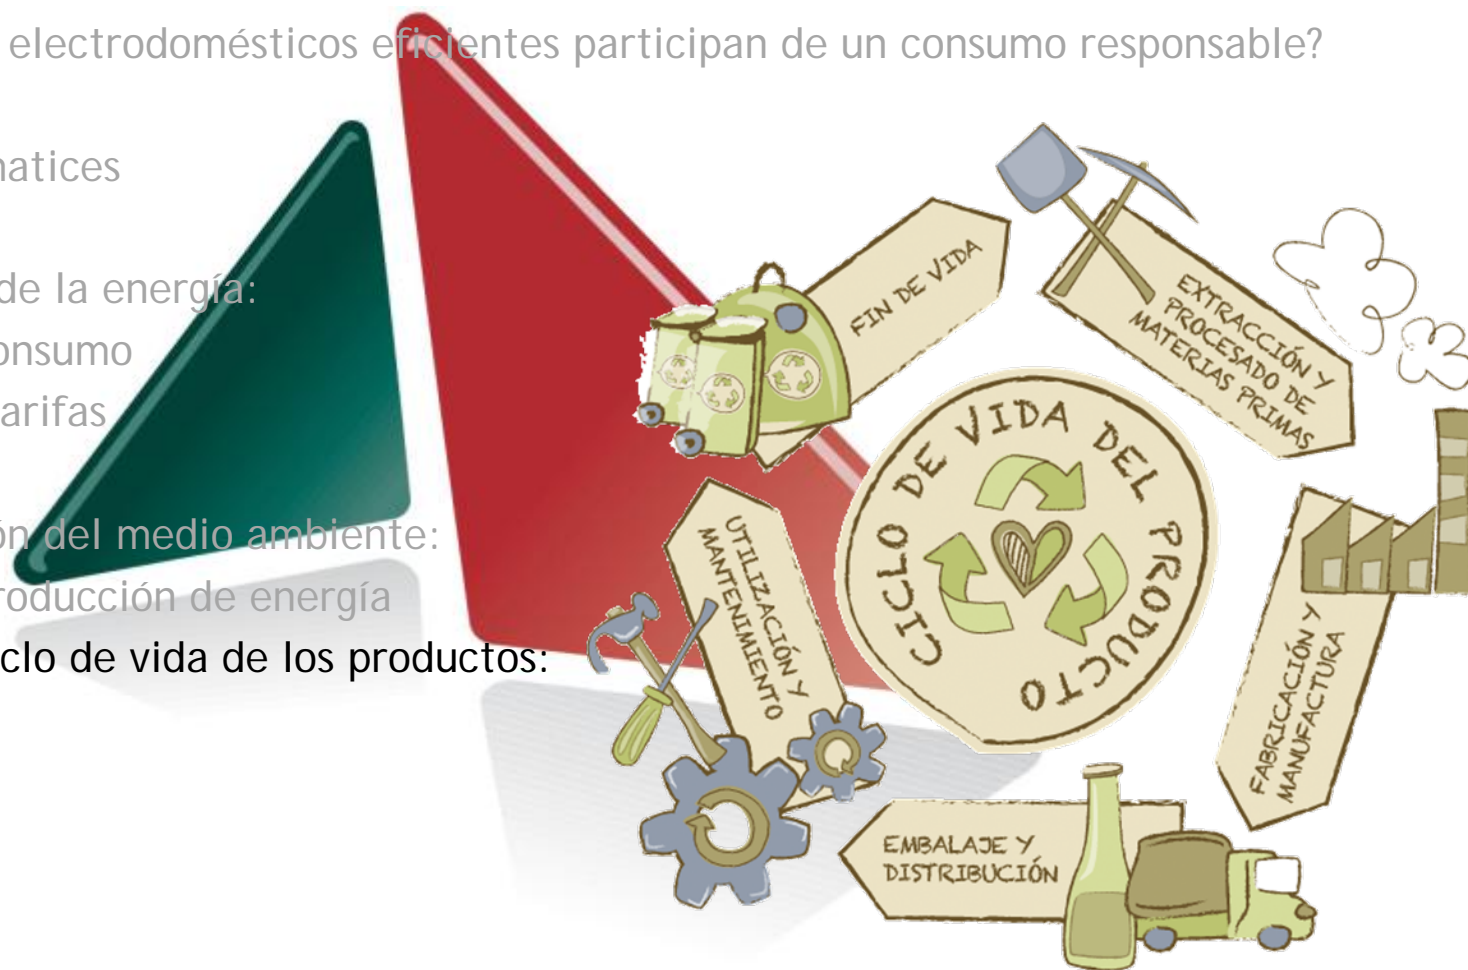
electrodomésticos eficientes participan de un consumo responsable?

matices

de la energía:
onsumo
arifas

ón del medio ambiente:
roducción de energía
clo de vida de los productos:

FIN DE VIDA

EXTRACCIÓN Y PROCESADO DE MATERIAS PRIMAS

CICLO DE VIDA DEL PRODUCTO

UTILIZACIÓN Y MANTENIMIENTO

FABRICACIÓN Y MANUFACTURA

EMBALAJE Y DISTRIBUCIÓN